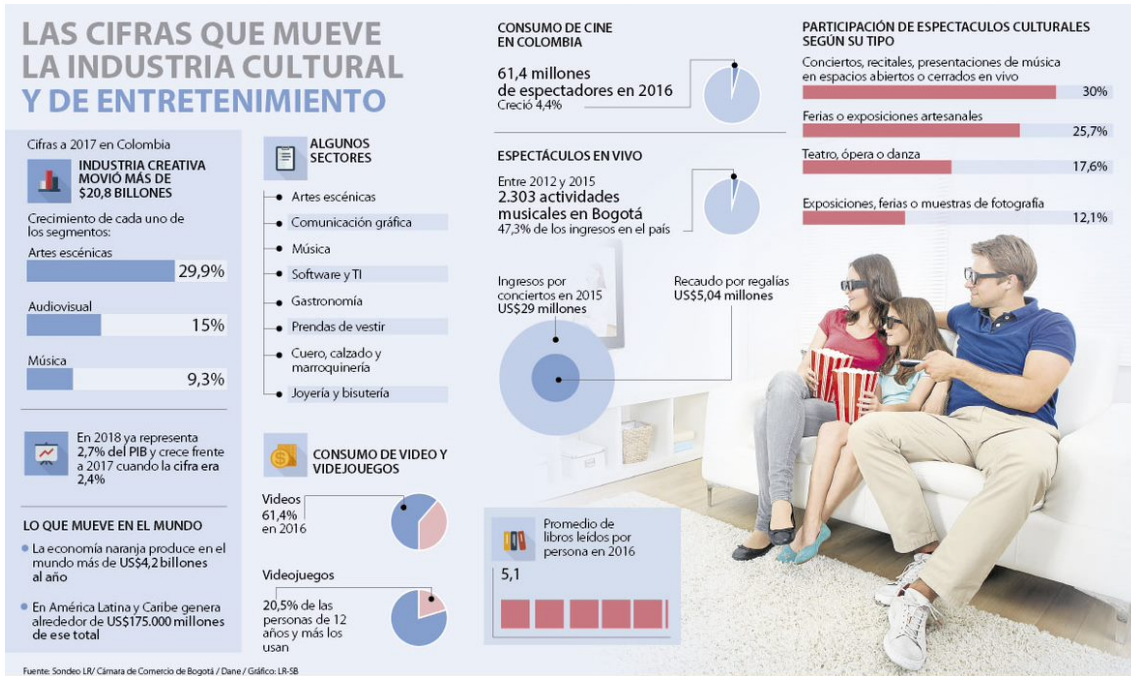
LAS CIFRAS QUE MUEVE LA INDUSTRIA CULTURAL Y DE ENTRETENIMIENTO

Cifras a 2017 en Colombia

INDUSTRIA CREATIVA MOVIÓ MÁS DE $20,8 BILLONES

Crecimiento de cada uno de los segmentos:

Artes escénicas 29,9%

Audiovisual 15%

Música 9,3%

En 2018 ya representa 2,7% del PIB y crece frente a 2017 cuando la cifra era 2,4%

LO QUE MUEVE EN EL MUNDO

• La economía naranja produce en el mundo más de US$4,2 billones al año

• En América Latina y Caribe genera alrededor de US$175.000 millones de ese total

ALGUNOS SECTORES

Artes escénicas
Comunicación gráfica
Música
Software y TI
Gastronomía
Prendas de vestir
Cuero, calzado y marroquinería
Joyería y bisutería

CONSUMO DE VIDEO Y VIDEOJUEGOS

Videos 61,4% en 2016

Videojuegos
20,5% de las personas de 12 años y más los usan

CONSUMO DE CINE EN COLOMBIA

61,4 millones de espectadores en 2016
Creció 4,4%

ESPECTÁCULOS EN VIVO

Entre 2012 y 2015
2.303 actividades musicales en Bogotá
47,3% de los ingresos en el país

Ingresos por conciertos en 2015 US$29 millones

Recaudo por regalías US$5,04 millones

Promedio de libros leídos por persona en 2016

5,1

PARTICIPACIÓN DE ESPECTACULOS CULTURALES SEGÚN SU TIPO

Conciertos, recitales, presentaciones de música en espacios abiertos o cerrados en vivo 30%

Ferias o exposiciones artesanales 25,7%

Teatro, ópera o danza 17,6%

Exposiciones, ferias o muestras de fotografía 12,1%

Fuente: Sondeo LR/ Cámara de Comercio de Bogotá / Dane / Gráfico: LR-SB